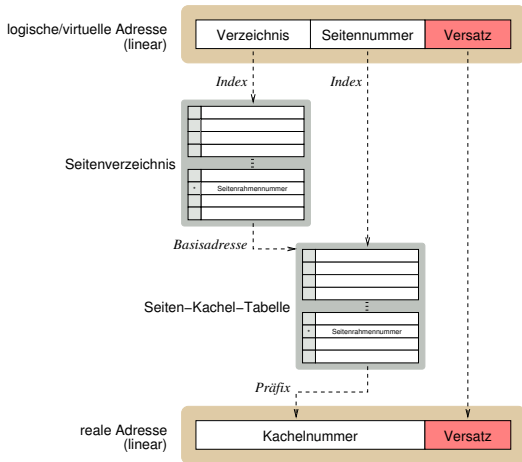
logische/virtuelle Adresse (linear)

Verzeichnis | Seitennummer | Versatz

Index

Index

Seitenverzeichnis

Seitenrahmennummer

Basisadresse

Seiten−Kachel−Tabelle

Seitenrahmennummer

Präfix

reale Adresse (linear)

Kachelnummer | Versatz